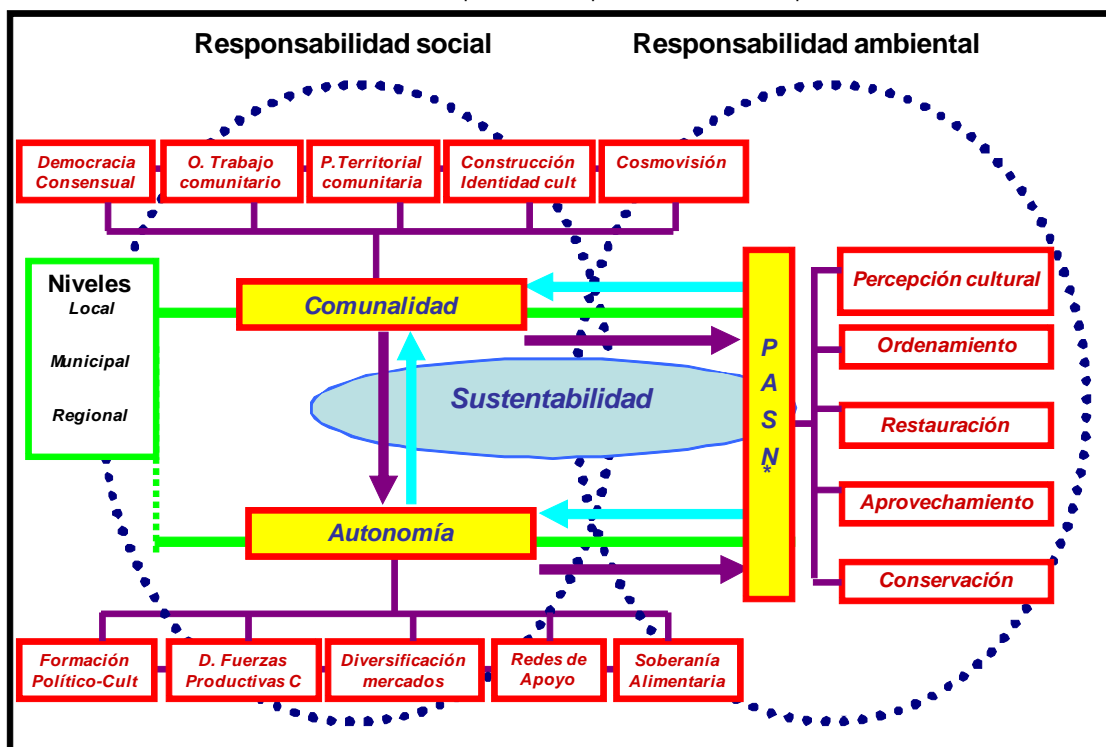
Responsabilidad social

Responsabilidad ambiental

Democracia Consensual

O. Trabajo comunitario

P.Territorial comunitaria

Construcción Identidad cult

Cosmovisión

Niveles
Local
Municipal
Regional

Comunalidad

Sustentabilidad

Autonomía

P A S N*

Percepción cultural

Ordenamiento

Restauración

Aprovechamiento

Conservación

Formación Político-Cult

D. Fuerzas Productivas C

Diversificación mercados

Redes de Apoyo

Soberanía Alimentaria